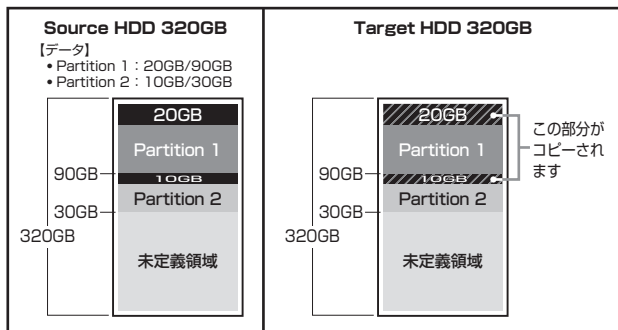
Source HDD 320GB

【データ】
• Partition 1：20GB/90GB
• Partition 2：10GB/30GB

20GB
Partition 1
90GB
10GB
30GB
Partition 2
320GB
未定義領域

Target HDD 320GB

20GB
Partition 1
この部分がコピーされます
90GB
10GB
30GB
Partition 2
320GB
未定義領域